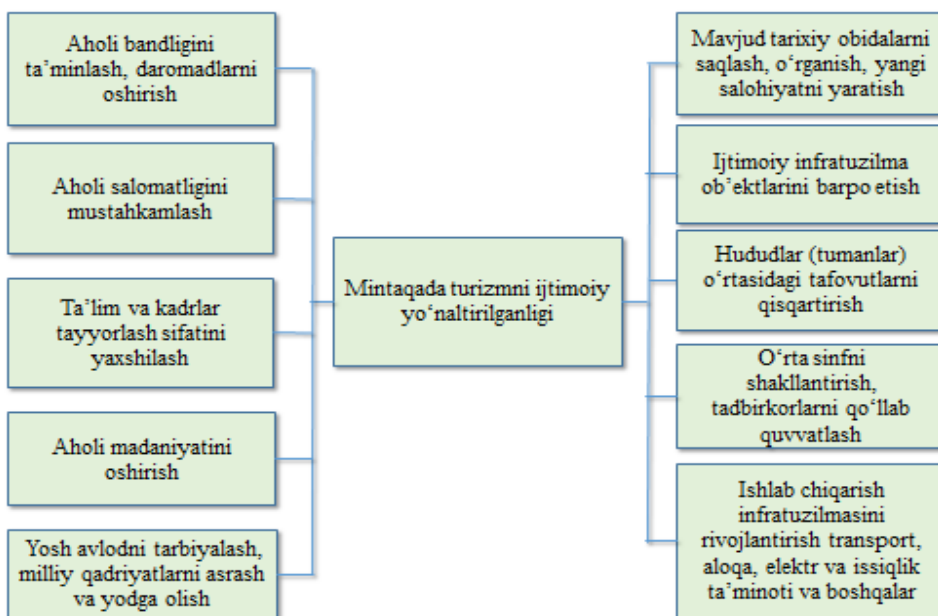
Aholi bandligini ta'minlash, daromadlarni oshirish

Aholi salomatligini mustahkamlash

Ta'lim va kadrlar tayyorlash sifatini yaxshilash

Aholi madaniyatini oshirish

Yosh avlodni tarbiyalash, milliy qadriyatlarni asrash va yodga olish

Mintaqada turizmni ijtimoiy yo'naltirilganligi

Mavjud tarixiy obidalarni saqlash, o'rganish, yangi salohiyatni yaratish

Ijtimoiy infratuzilma ob'ektlarini barpo etish

Hududlar (tumanlar) o'rtasidagi tafovutlarni qisqartirish

O'rta sinfni shakllantirish, tadbirkorlarni qo'llab quvvatlash

Ishlab chiqarish infratuzilmasini rivojlantirish transport, aloqa, elektr va issiqlik ta'minoti va boshqalar